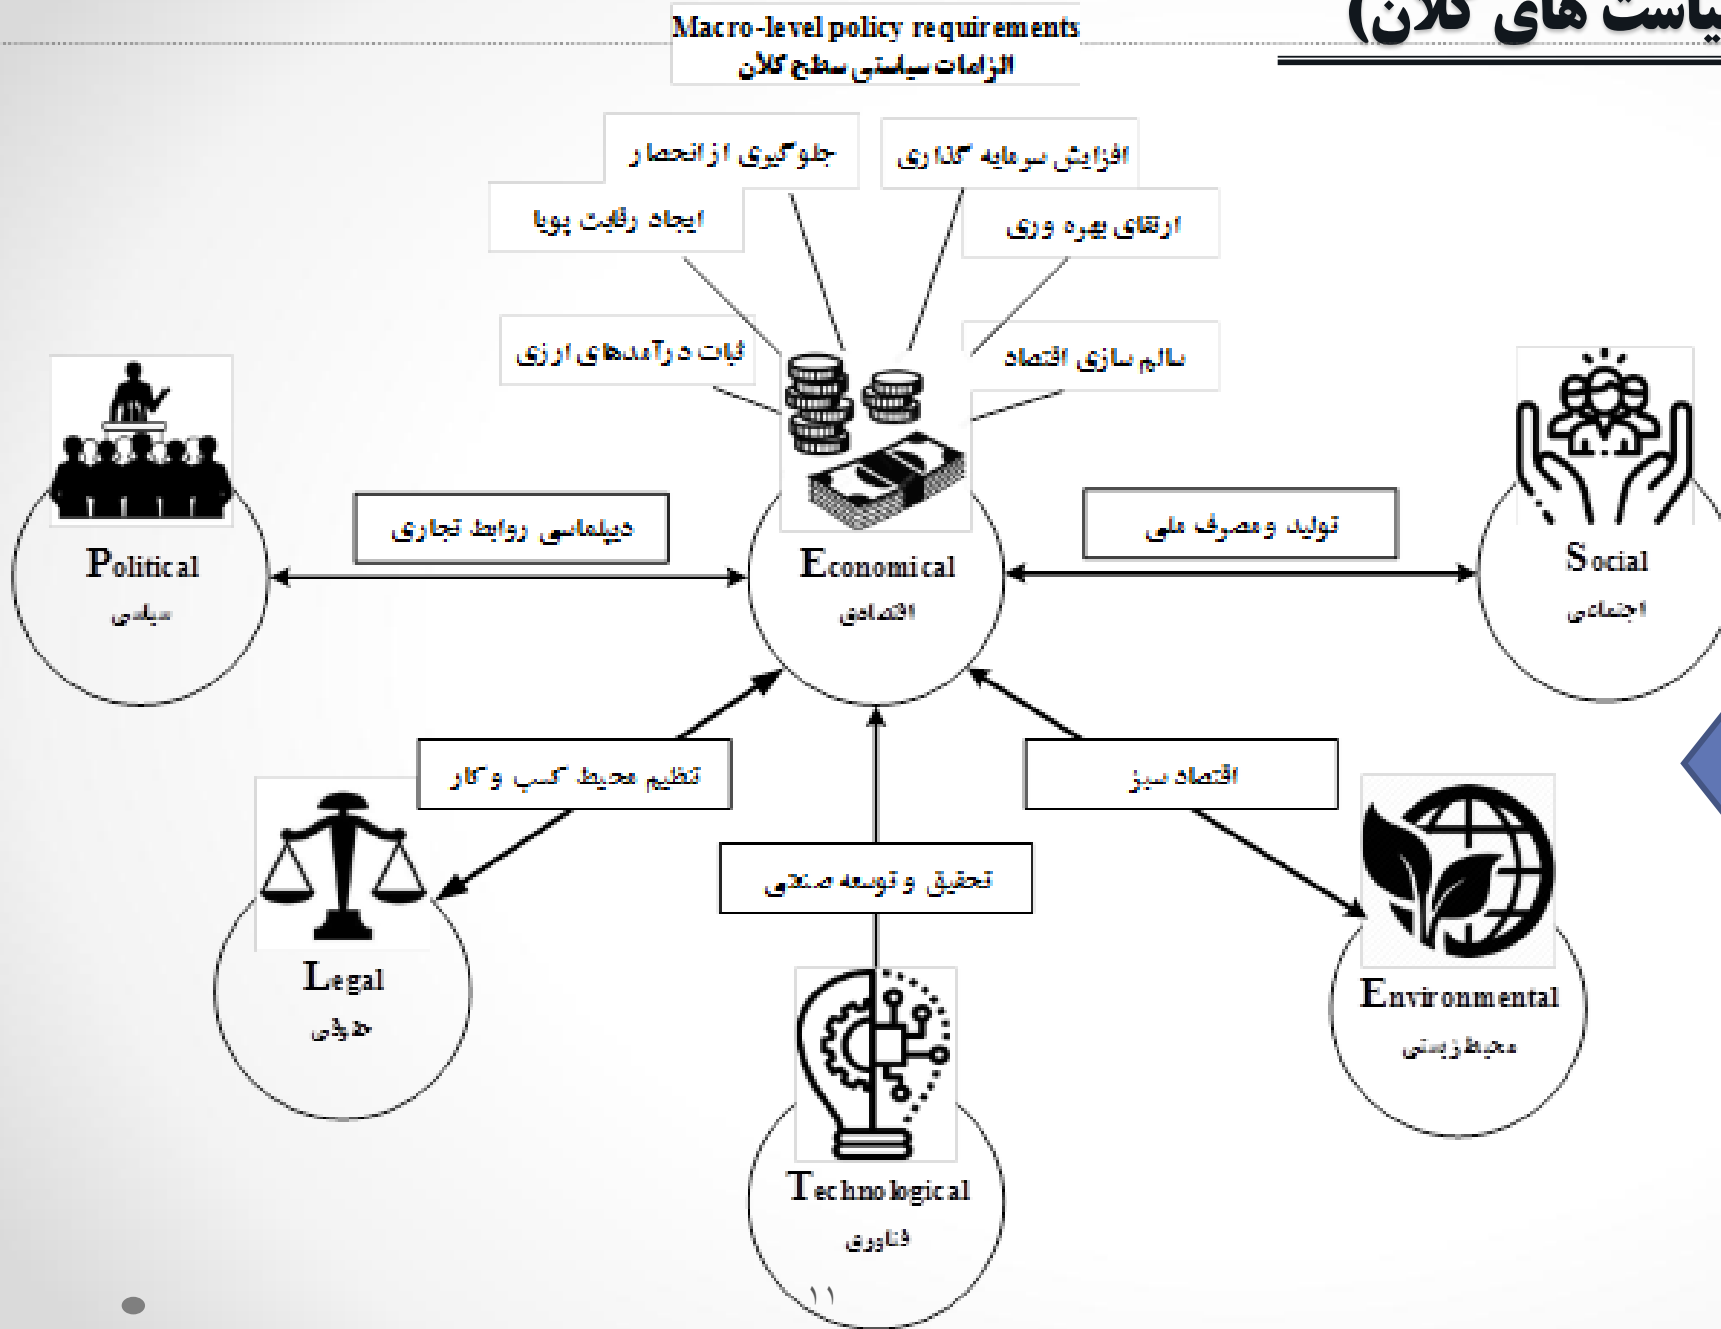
یاست های کلان)

Macro-level policy requirements
الزامات سیاستی سطح کلان

افزایش سرمایه گذاری

جلوگیری از انحصار

ایجاد رقابت پویا

ارتقای بهره وری

ثبات درآمدهای ارزی

سالم سازی اقتصاد

Political
سیاسی

دیپلماسی روابط تجاری

Economical
اقتصادی

تولید ومصرف ملی

Social
اجتماعی

تنظیم محیط کسب و کار

اقتصاد سبز

تحقیق و توسعه صنعتی

Legal
حقوقی

Environmental
محیط زیستی

Technological
فناوری

۱۱